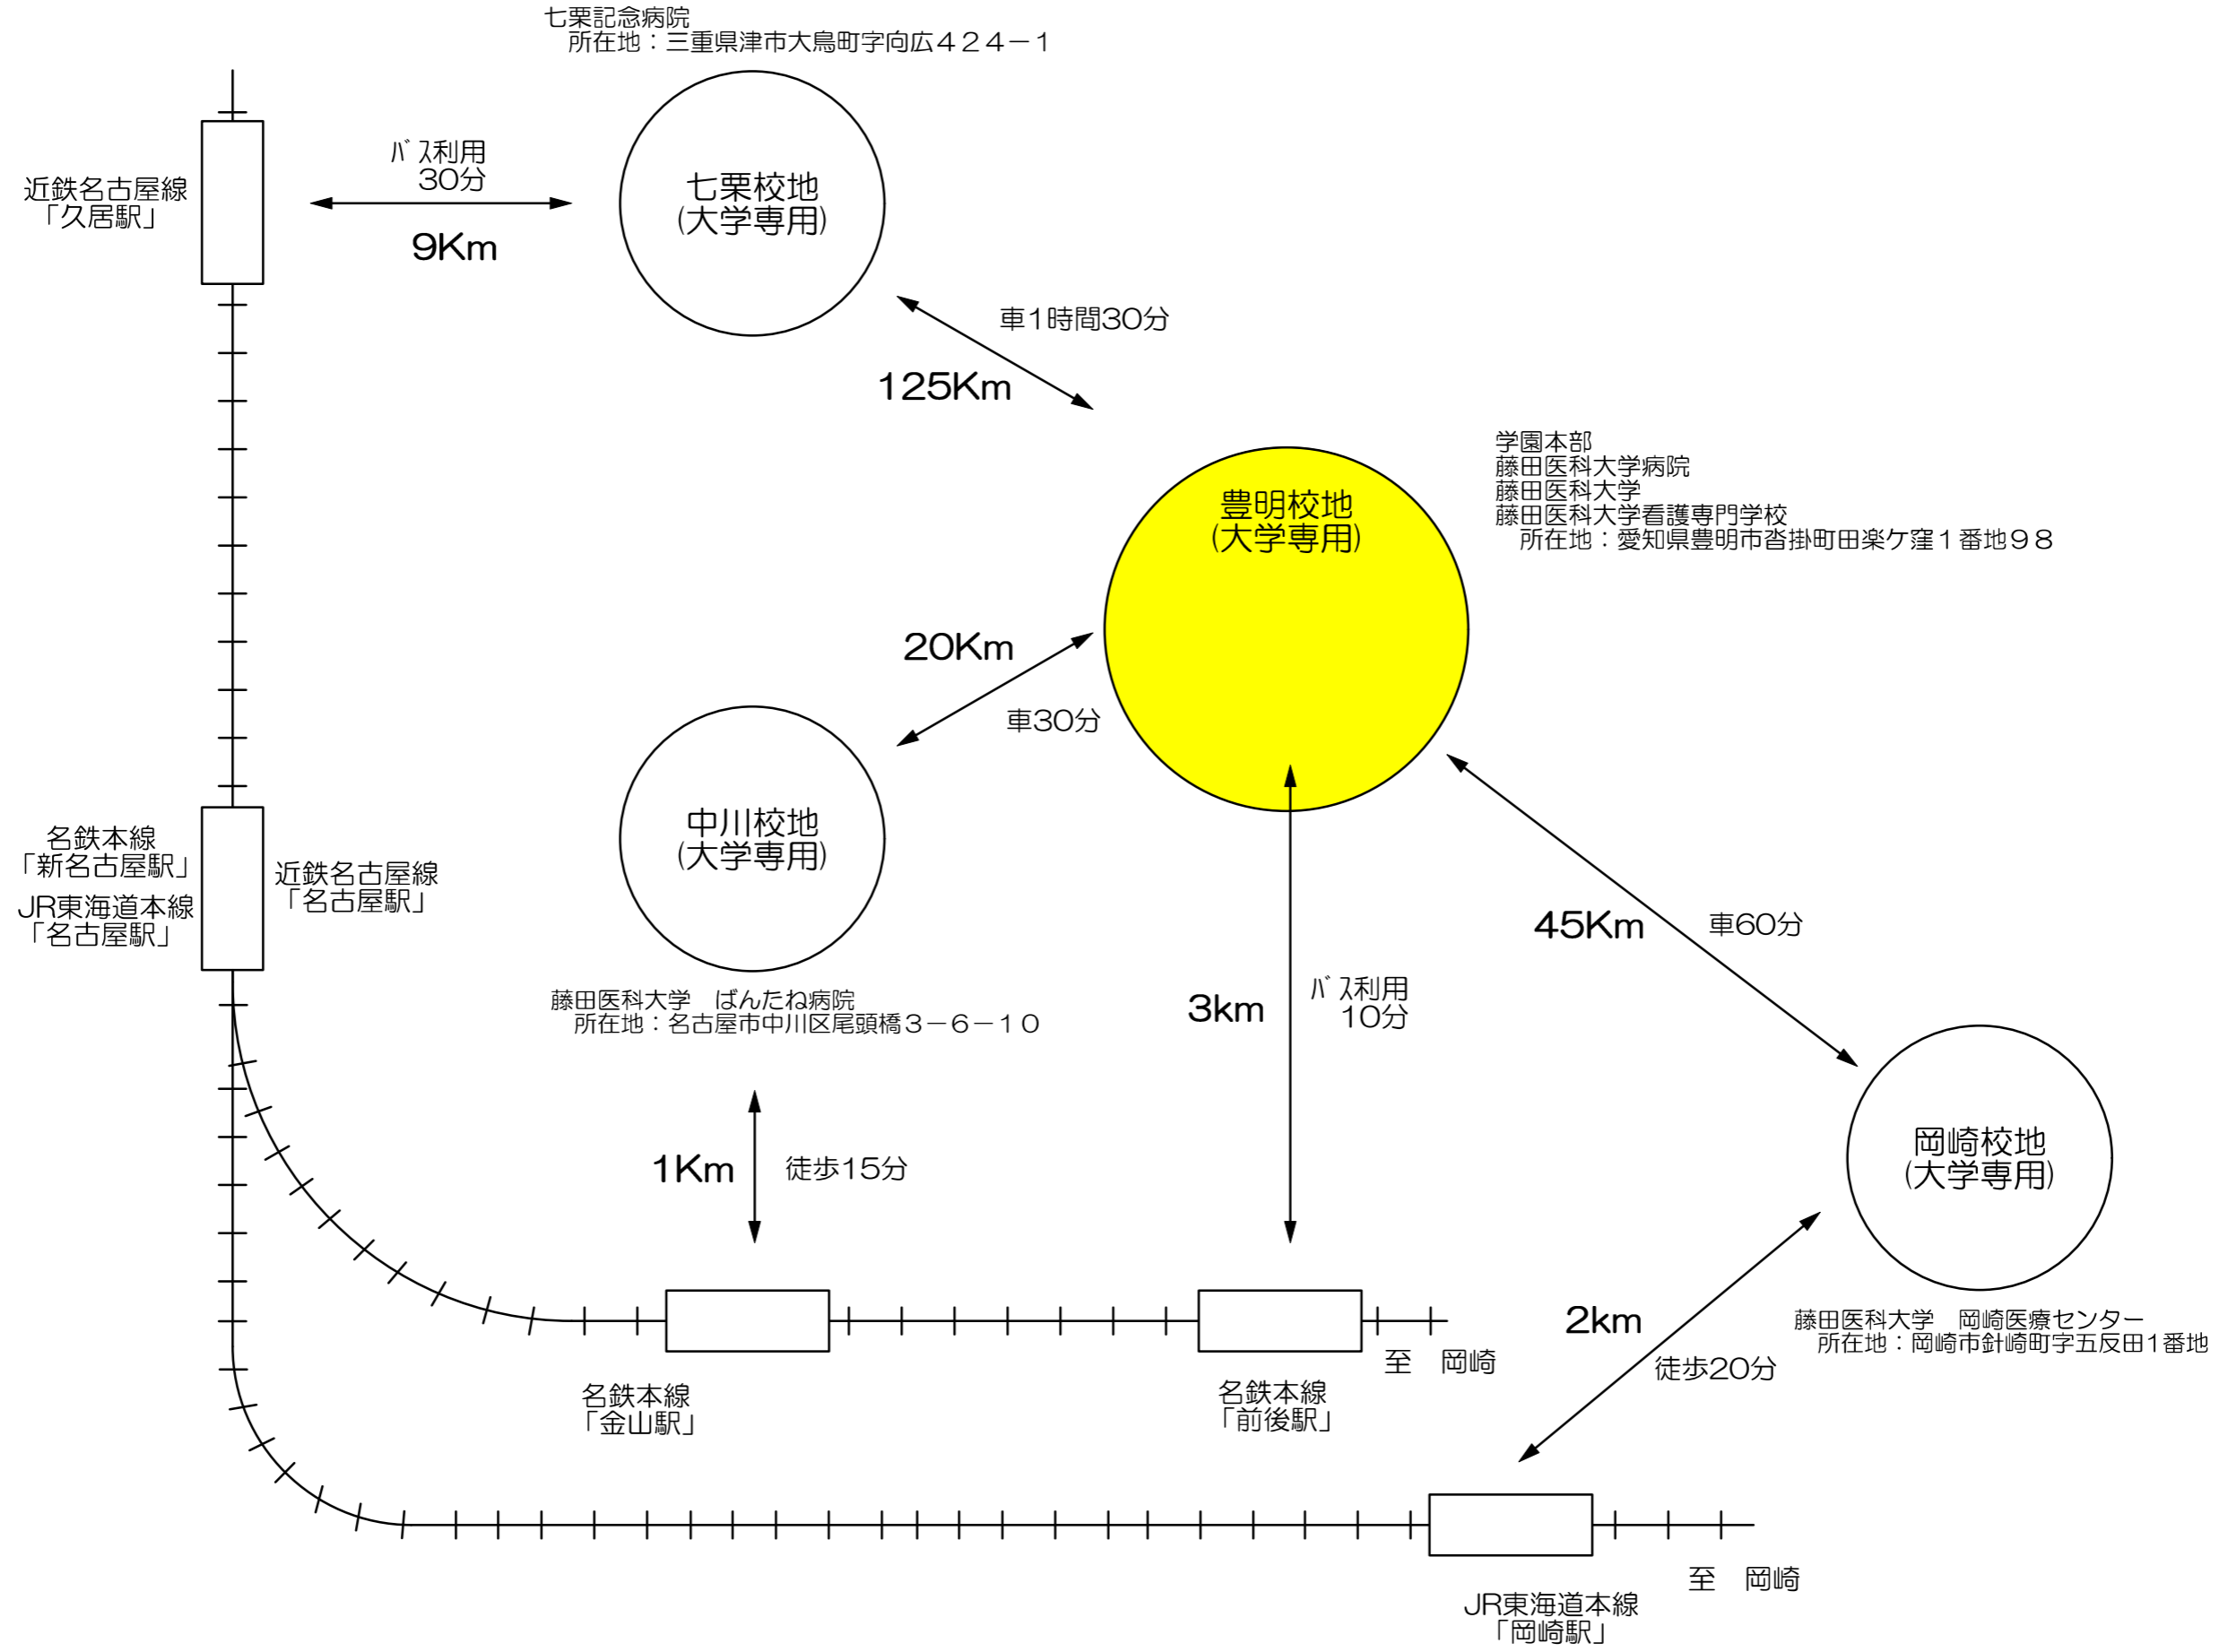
七栗記念病院
所在地：三重県津市大鳥町字向広４２４－１

近鉄名古屋線
「久居駅」

バス利用
30分

9Km

七栗校地
(大学専用)

車1時間30分

125Km

学園本部
藤田医科大学病院
藤田医科大学
藤田医科大学看護専門学校
所在地：愛知県豊明市沓掛町田楽ケ窪１番地９８

豊明校地
(大学専用)

20Km

車30分

中川校地
(大学専用)

名鉄本線
「新名古屋駅」
JR東海道本線
「名古屋駅」

近鉄名古屋線
「名古屋駅」

45Km

車60分

藤田医科大学　ばんたね病院
所在地：名古屋市中川区尾頭橋３－６－１０

3km

バス利用
10分

1Km

徒歩15分

岡崎校地
(大学専用)

藤田医科大学　岡崎医療センター
所在地：岡崎市針崎町字五反田1番地

2km

徒歩20分

至　岡崎

名鉄本線
「金山駅」

名鉄本線
「前後駅」

至　岡崎

JR東海道本線
「岡崎駅」